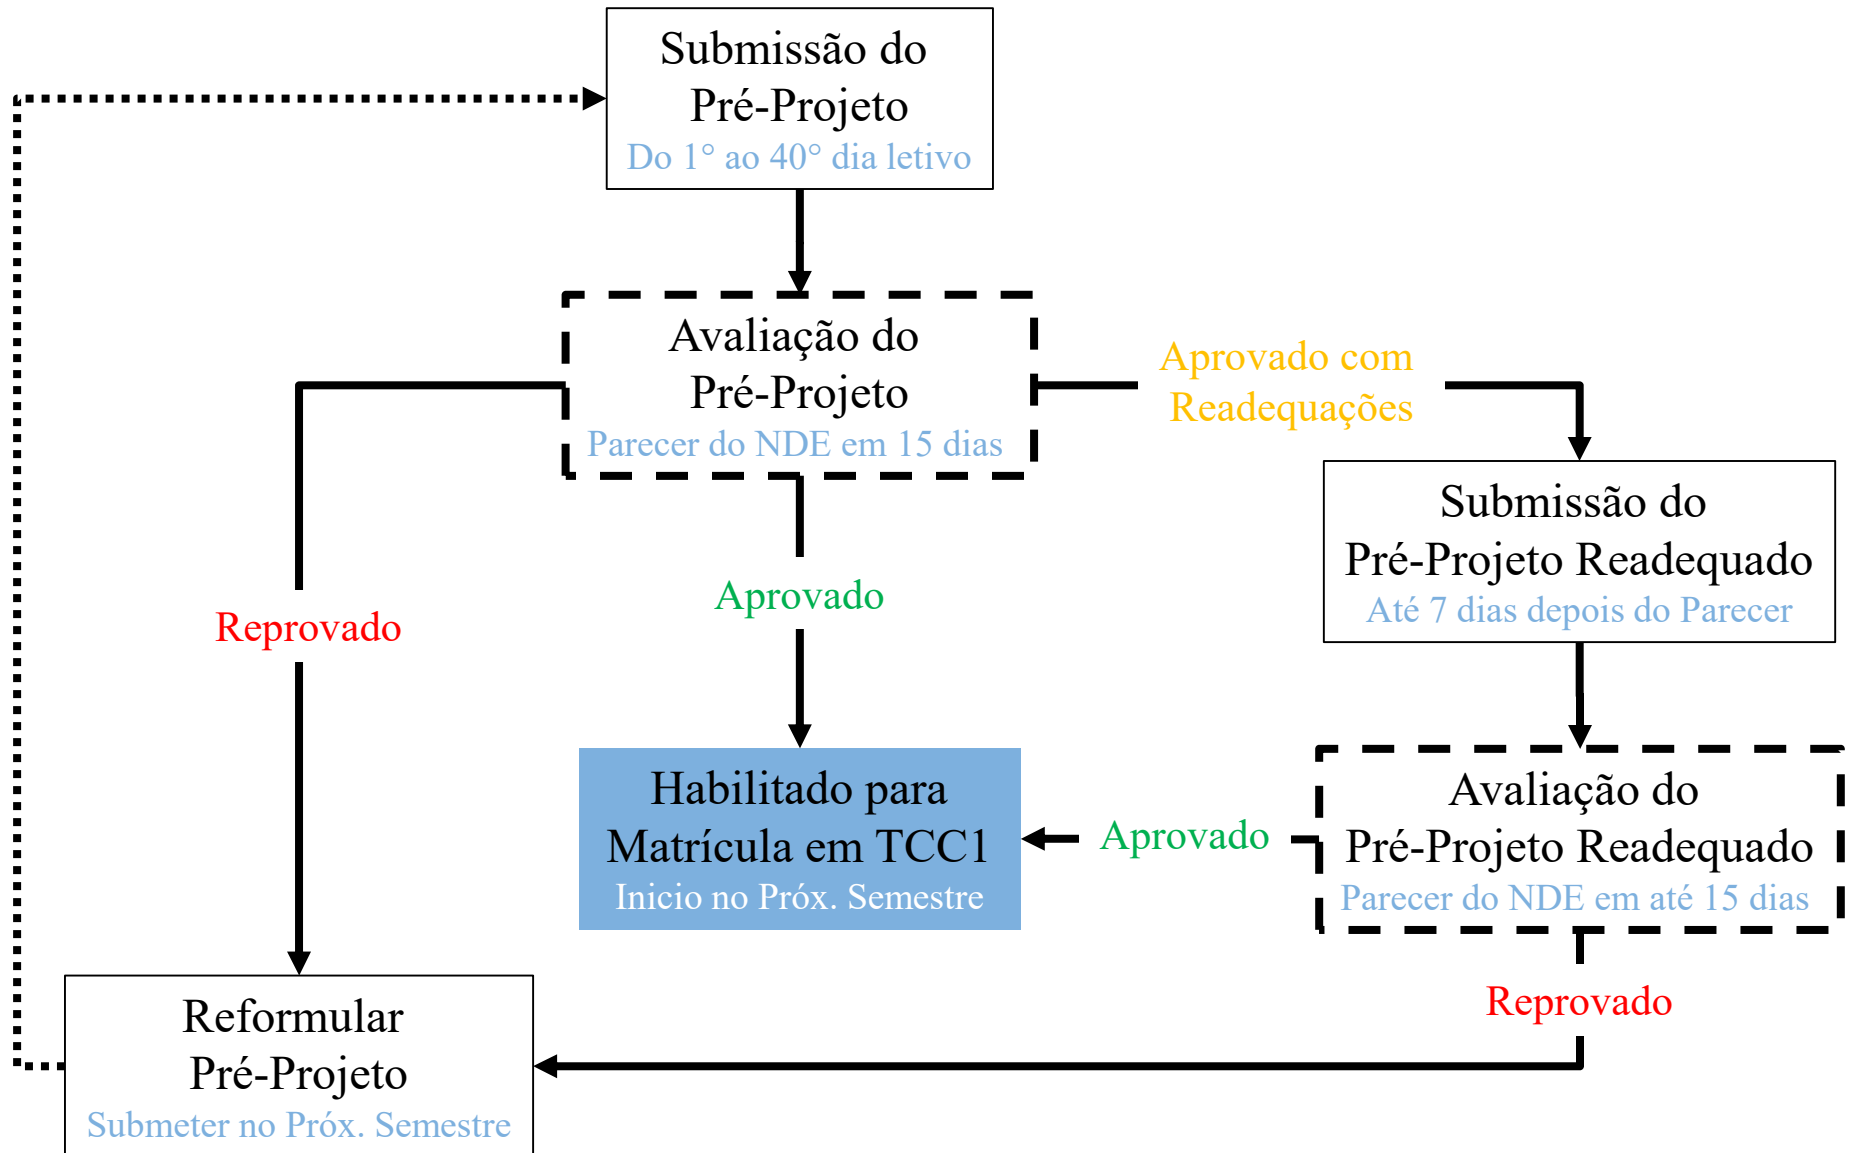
Submissão do Pré-Projeto
Do 1° ao 40° dia letivo

Avaliação do Pré-Projeto
Parecer do NDE em 15 dias

Aprovado com Readequações

Submissão do Pré-Projeto Readequado
Até 7 dias depois do Parecer

Reprovado

Aprovado

Habilitado para Matrícula em TCC1
Inicio no Próx. Semestre

Aprovado

Avaliação do Pré-Projeto Readequado
Parecer do NDE em até 15 dias

Reprovado

Reformular Pré-Projeto
Submeter no Próx. Semestre